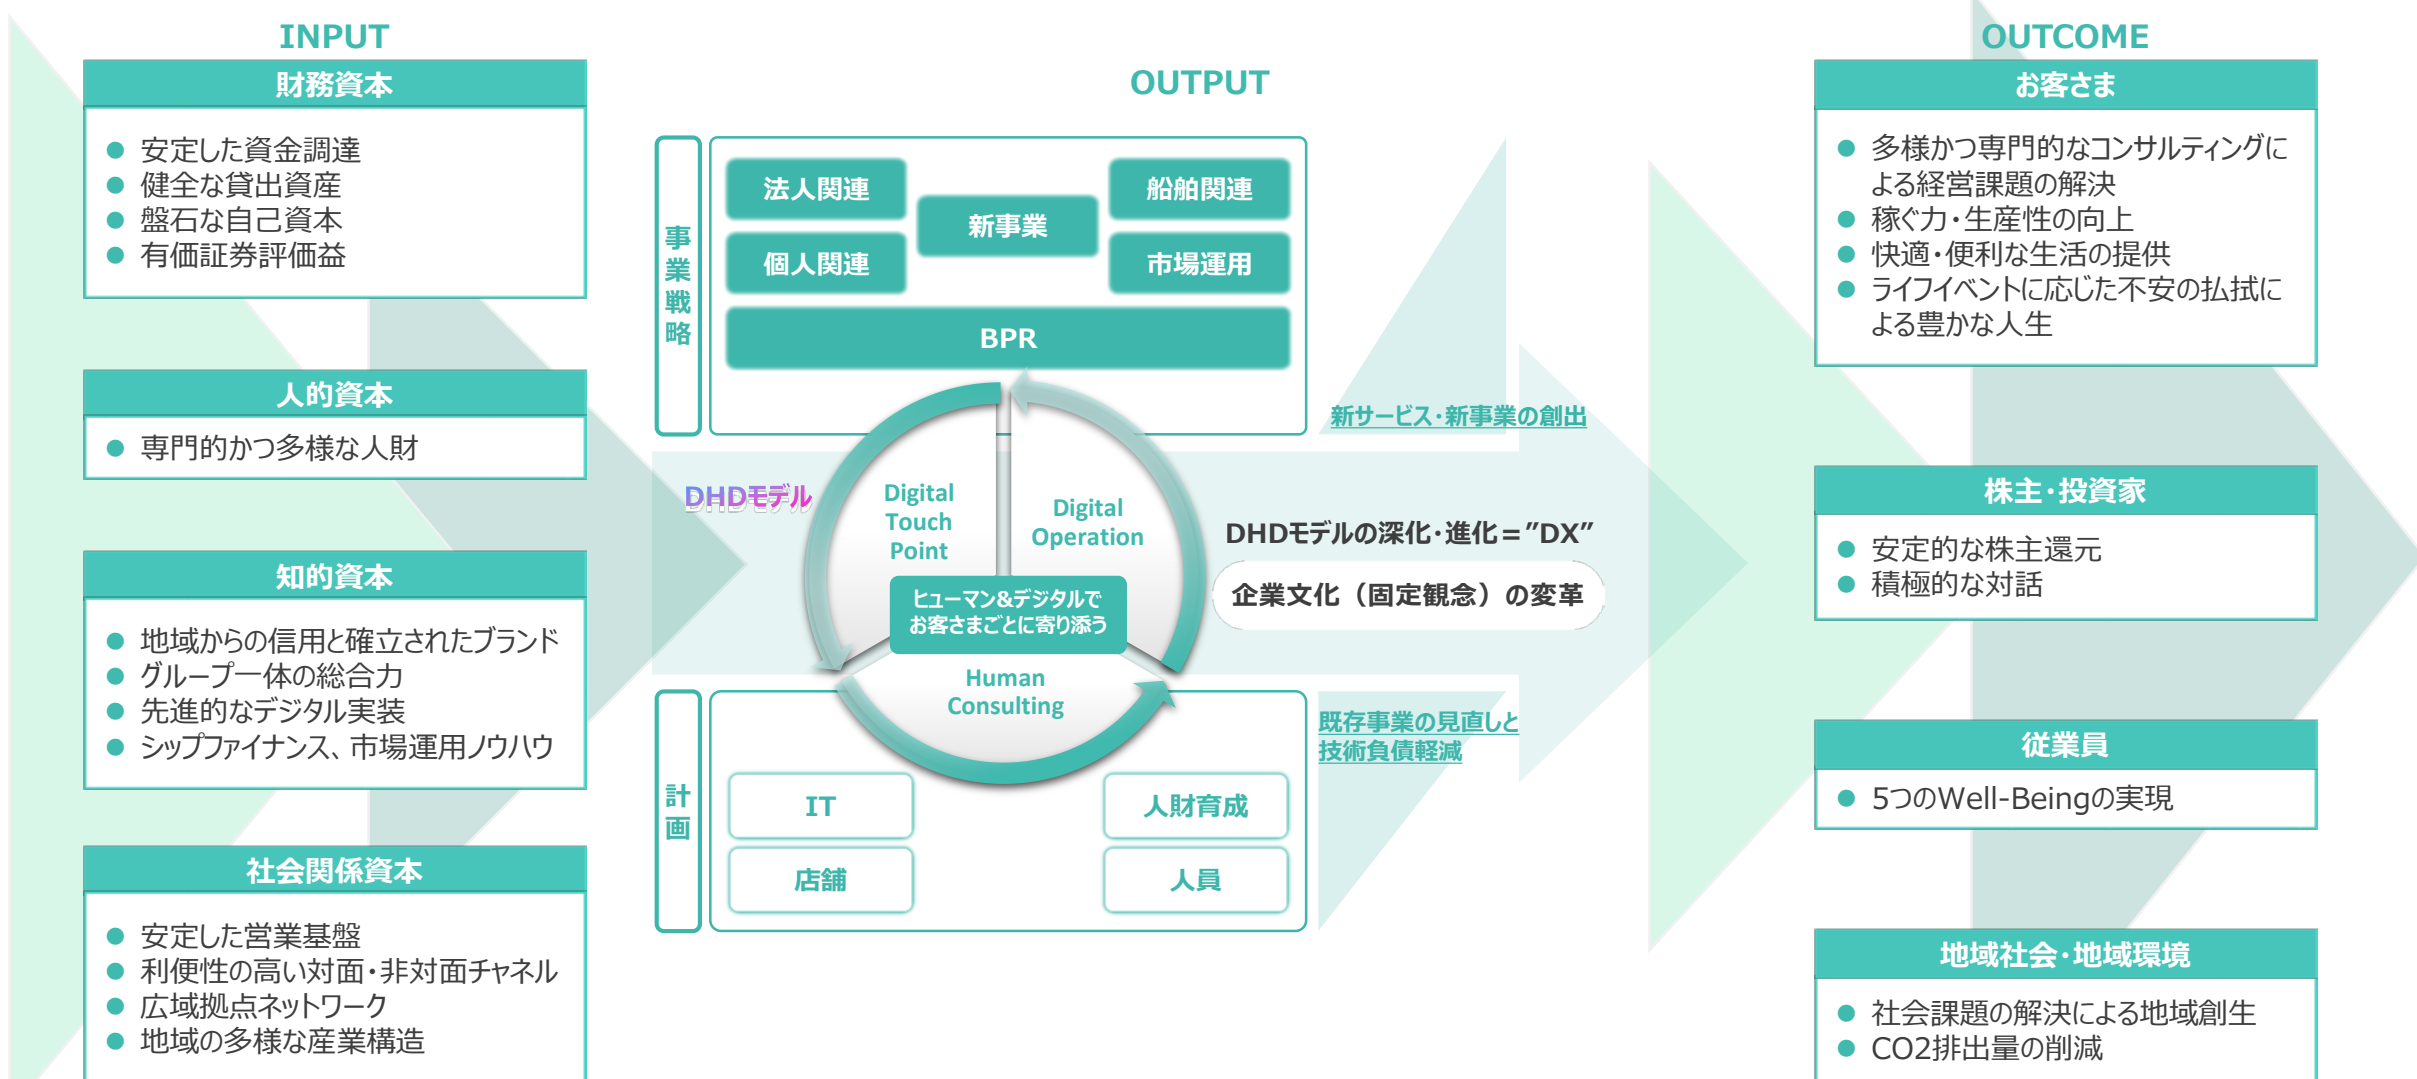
INPUT

財務資本

- 安定した資金調達
- 健全な貸出資産
- 盤石な自己資本
- 有価証券評価益

人的資本

- 専門的かつ多様な人財

知的資本

- 地域からの信用と確立されたブランド
- グループ一体の総合力
- 先進的なデジタル実装
- シップファイナンス、市場運用ノウハウ

社会関係資本

- 安定した営業基盤
- 利便性の高い対面・非対面チャネル
- 広域拠点ネットワーク
- 地域の多様な産業構造

OUTPUT

事業戦略

法人関連
新事業
船舶関連
個人関連
市場運用
BPR

新サービス・新事業の創出

DHDモデル

Digital Touch Point

Digital Operation

ヒューマン&デジタルで お客さまごとに寄り添う

Human Consulting

DHDモデルの深化・進化＝"DX"

企業文化（固定観念）の変革

既存事業の見直しと技術負債軽減

計画

IT
人財育成
店舗
人員

OUTCOME

お客さま

- 多様かつ専門的なコンサルティングによる経営課題の解決
- 稼ぐ力・生産性の向上
- 快適・便利な生活の提供
- ライフイベントに応じた不安の払拭による豊かな人生

株主・投資家

- 安定的な株主還元
- 積極的な対話

従業員

- 5つのWell-Beingの実現

地域社会・地域環境

- 社会課題の解決による地域創生
- CO2排出量の削減